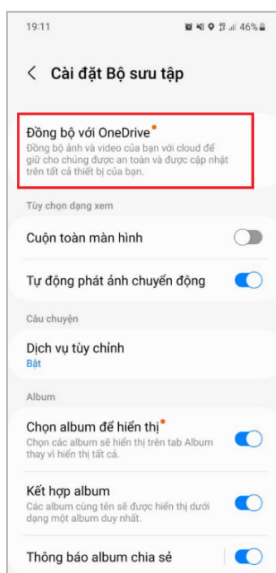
19:11 46%

Cài đặt Bộ sưu tập

Đồng bộ với OneDrive
Đồng bộ ảnh và video của bạn với cloud để giữ cho chúng được an toàn và được cập nhật trên tất cả thiết bị của bạn.

Tùy chọn dạng xem

Cuộn toàn màn hình

Tự động phát ảnh chuyển động

Câu chuyện

Dịch vụ tùy chỉnh
Bật

Album

Chọn album để hiển thị
Chọn các album sẽ hiển thị trên tab Album thay vì hiển thị tất cả.

Kết hợp album
Các album cùng tên sẽ được hiển thị dưới dạng một album duy nhất.

Thông báo album chia sẻ